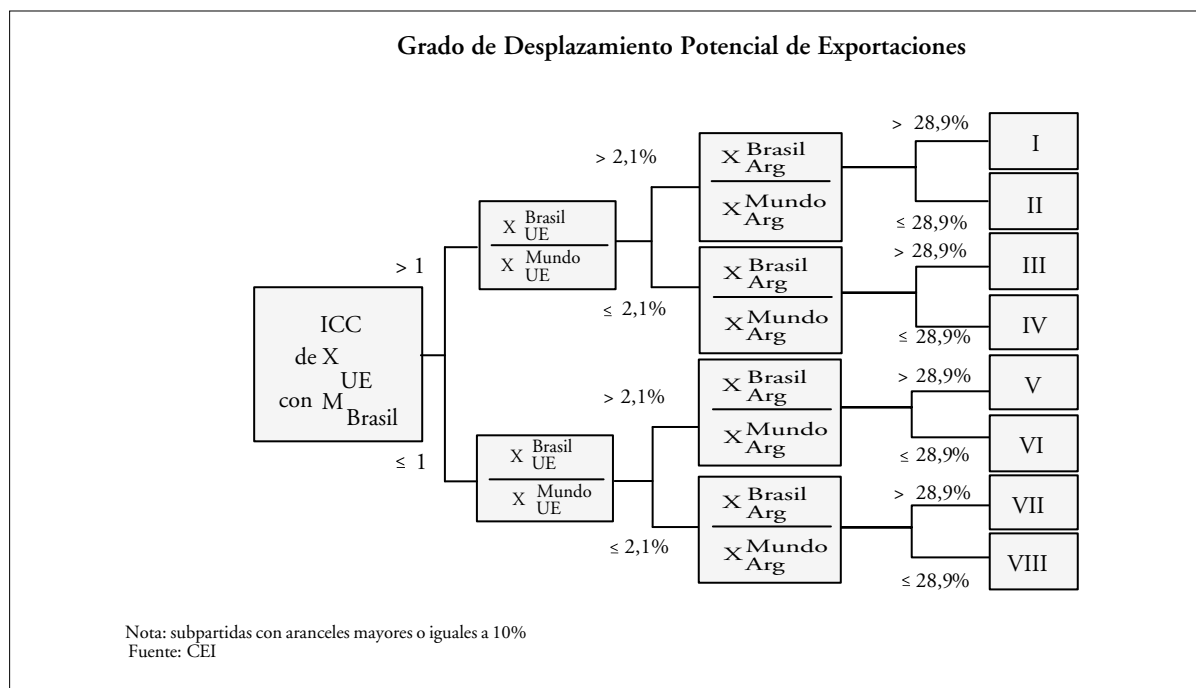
Grado de Desplazamiento Potencial de Exportaciones

> 1

ICC de $X_{UE}$ con $M_{Brasil}$

≤ 1

$\frac{X^{Brasil}_{UE}}{X^{Mundo}_{UE}}$

> 2,1%

$\frac{X^{Brasil}_{Arg}}{X^{Mundo}_{Arg}}$

> 28,9%

I

≤ 28,9%

II

≤ 2,1%

$\frac{X^{Brasil}_{Arg}}{X^{Mundo}_{Arg}}$

> 28,9%

III

≤ 28,9%

IV

$\frac{X^{Brasil}_{UE}}{X^{Mundo}_{UE}}$

> 2,1%

$\frac{X^{Brasil}_{Arg}}{X^{Mundo}_{Arg}}$

> 28,9%

V

≤ 28,9%

VI

≤ 2,1%

$\frac{X^{Brasil}_{Arg}}{X^{Mundo}_{Arg}}$

> 28,9%

VII

≤ 28,9%

VIII

Nota: subpartidas con aranceles mayores o iguales a 10%
Fuente: CEI